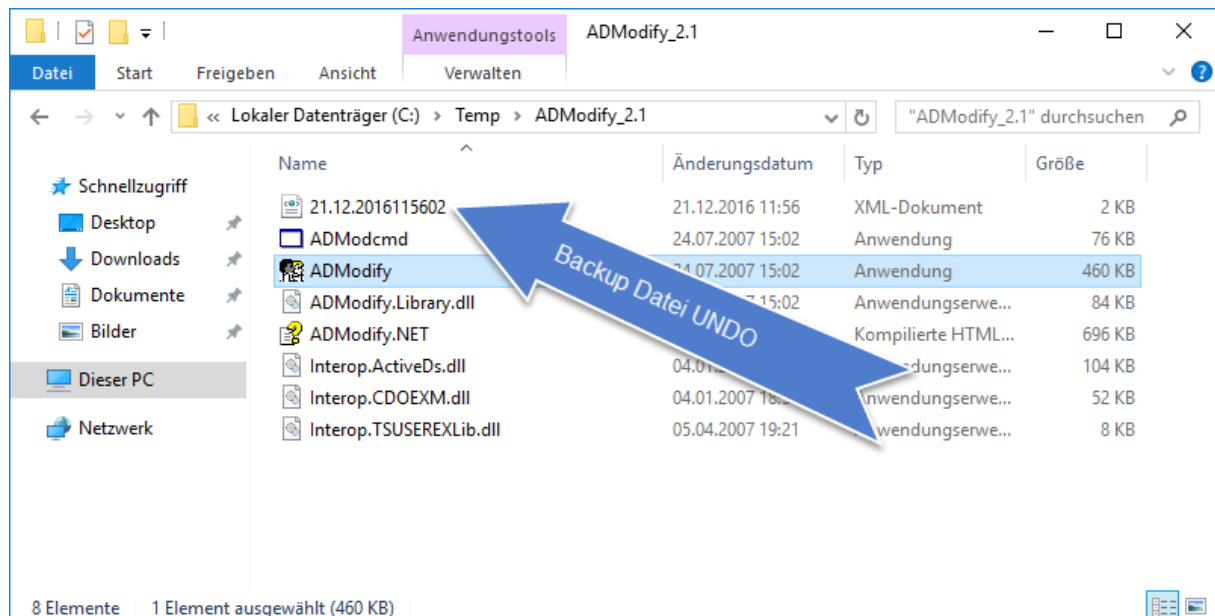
Anwendungstools ADModify_2.1

Datei Start Freigeben Ansicht Verwalten

« Lokaler Datenträger (C:) › Temp › ADModify_2.1

"ADModify_2.1" durchsuchen

Schnellzugriff
Desktop
Downloads
Dokumente
Bilder
Dieser PC
Netzwerk

| Name | Änderungsdatum | Typ | Größe |
|---|---|---|---|
| 21.12.2016115602 | 21.12.2016 11:56 | XML-Dokument | 2 KB |
| ADModcmd | 24.07.2007 15:02 | Anwendung | 76 KB |
| ADModify | 24.07.2007 15:02 | Anwendung | 460 KB |
| ADModify.Library.dll | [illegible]7 15:02 | Anwendungserwe... | 84 KB |
| ADModify.NET | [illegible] | Kompilierte HTML... | 696 KB |
| Interop.ActiveDs.dll | 04.0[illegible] | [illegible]dungserwe... | 104 KB |
| Interop.CDOEXM.dll | 04.01.2007 1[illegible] | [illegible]nwendungserwe... | 52 KB |
| Interop.TSUSEREXLib.dll | 05.04.2007 19:21 | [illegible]nwendungserwe... | 8 KB |

Backup Datei UNDO

8 Elemente 1 Element ausgewählt (460 KB)